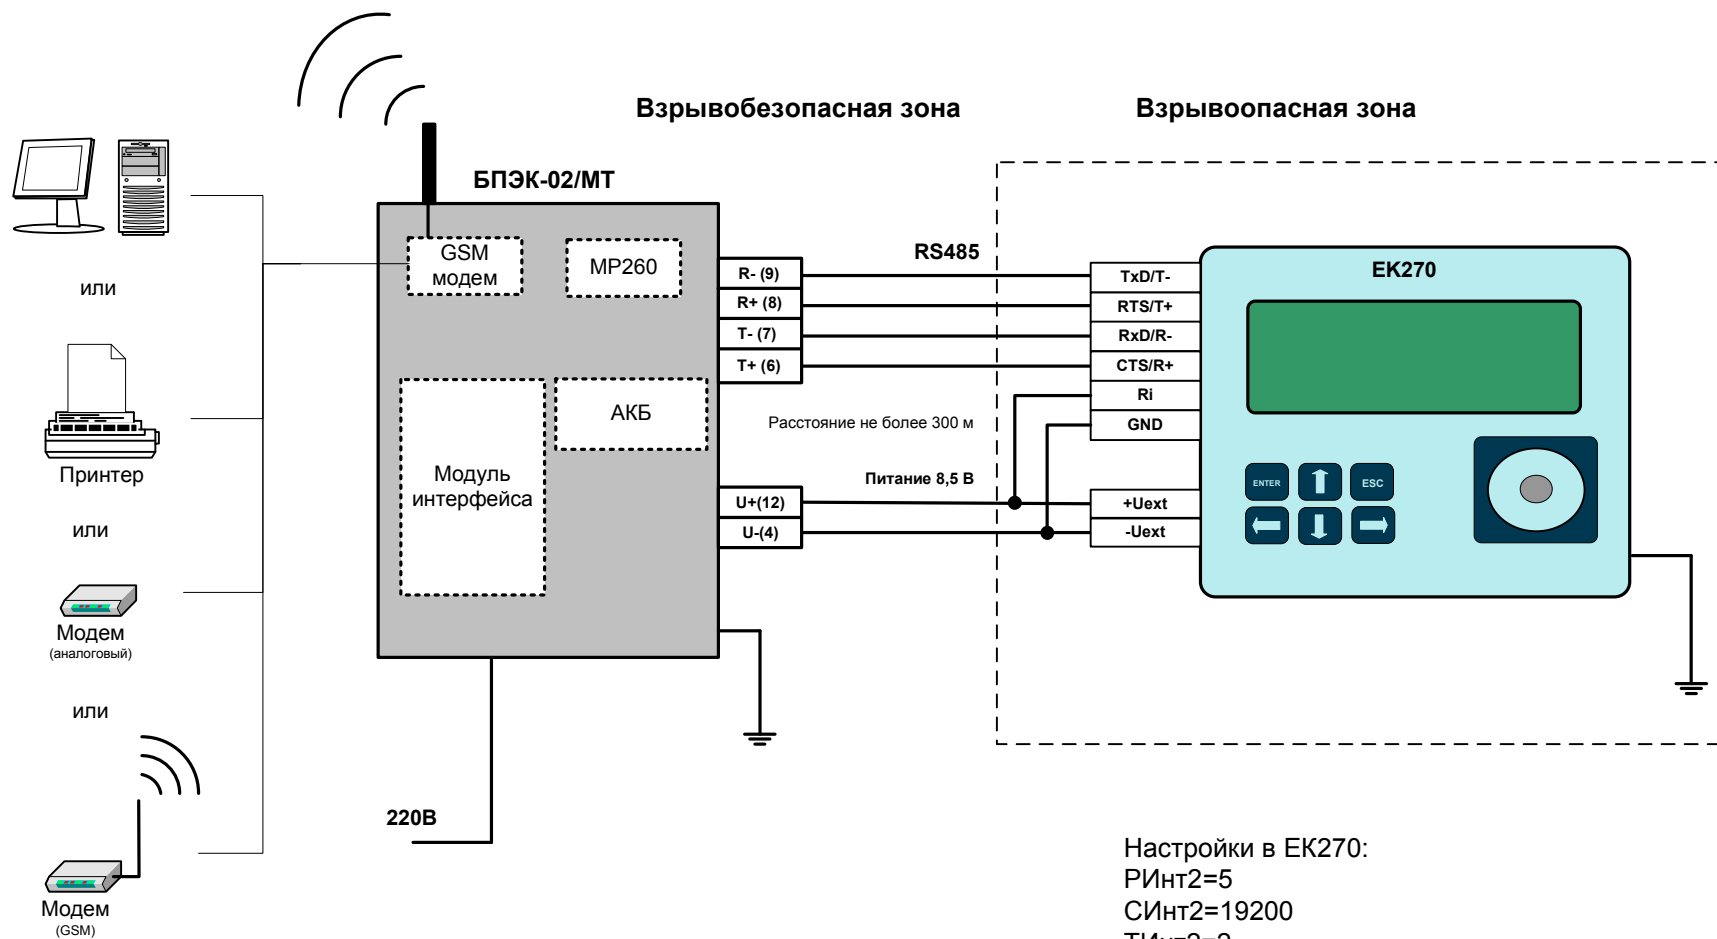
Взрывобезопасная зона

Взрывоопасная зона

БПЭК-02/МТ

GSM модем

МР260

АКБ

Модуль интерфейса

или

Принтер

или

Модем
(аналоговый)

или

Модем
(GSM)

R- (9)
R+ (8)
T- (7)
T+ (6)

U+(12)
U-(4)

RS485

Расстояние не более 300 м

Питание 8,5 В

TxD/T-
RTS/T+
RxD/R-
CTS/R+
Ri
GND

+Uext
-Uext

EK270

ENTER
ESC

220В

Настройки в ЕК270:
РИнт2=5
СИнт2=19200
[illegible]